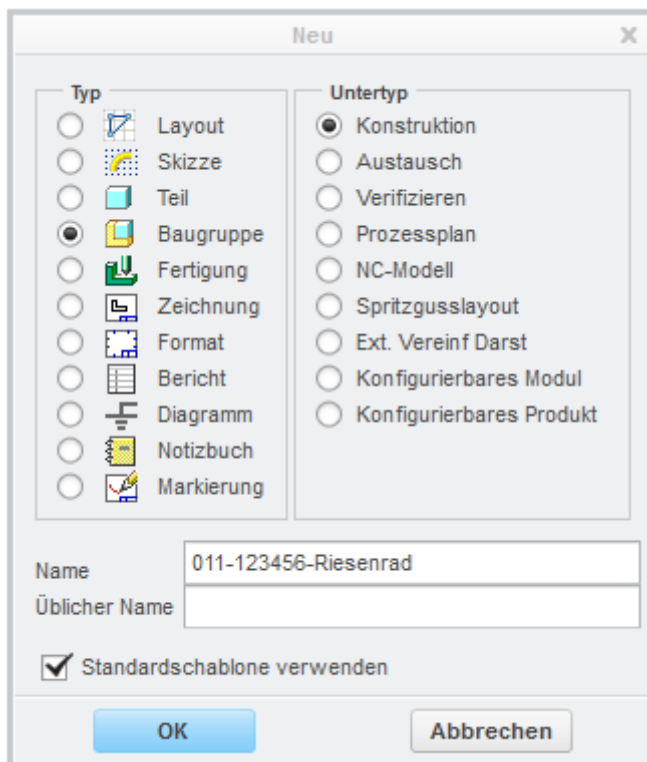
Neu

Typ
Layout
Skizze
Teil
Baugruppe
Fertigung
Zeichnung
Format
Bericht
Diagramm
Notizbuch
Markierung

Untertyp
Konstruktion
Austausch
Verifizieren
Prozessplan
NC-Modell
Spritzgusslayout
Ext. Vereinf Darst
Konfigurierbares Modul
Konfigurierbares Produkt

Name 011-123456-Riesenrad
Üblicher Name

Standardschablone verwenden

OK
Abbrechen